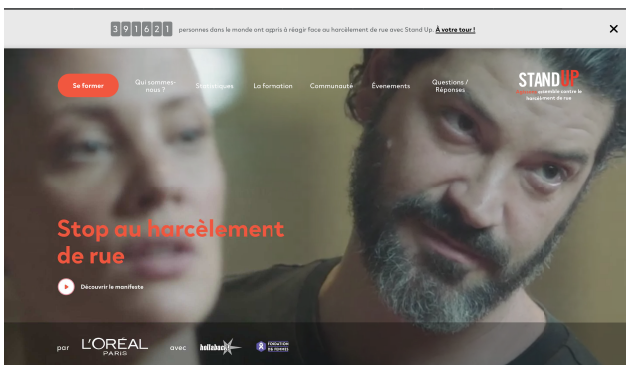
3 9 1 6 2 1 personnes dans le monde ont appris à réagir face au harcèlement de rue avec Stand Up. À votre tour !

×

Se former

Qui sommes-nous ?

Statistiques

La formation

Communauté

Évenements

Questions / Réponses

STAND UP

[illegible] ensemble contre le harcèlement de rue

Stop au harcèlement de rue

Découvrir le manifeste

par L'ORÉAL PARIS avec hollaback! FONDATION DES FEMMES